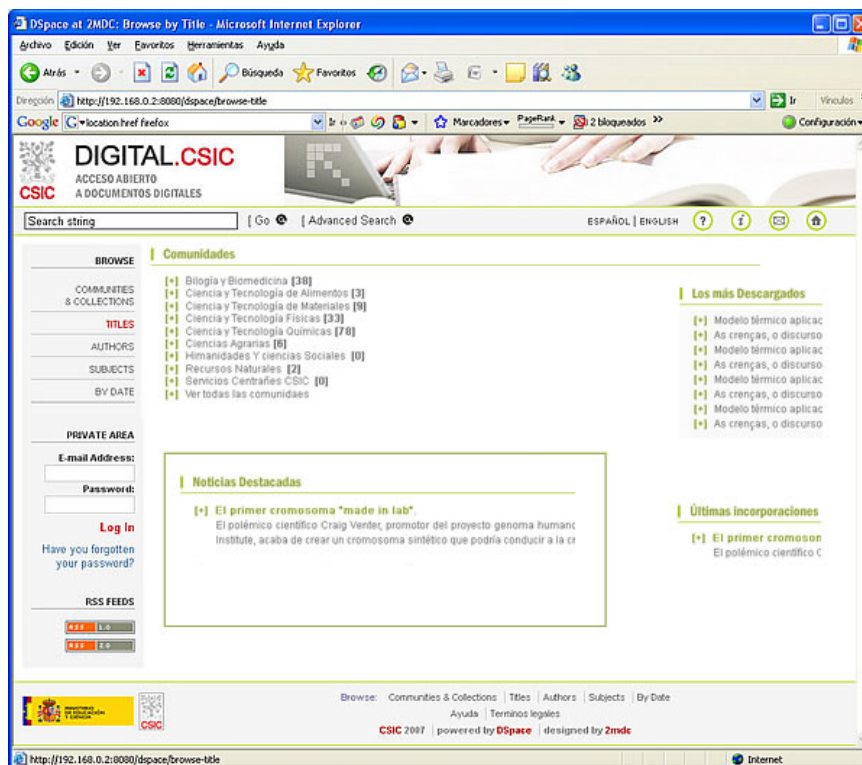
DSpace at 2MDC: Browse by Title - Microsoft Internet Explorer

Archivo Edición Ver Favoritos Herramientas Ayuda

Atrás Búsqueda Favoritos

Dirección http://192.168.0.2:8080/dspace/browse-title Ir Vínculos

Google location href firefox Ir Marcadores PageRank 2 bloqueados Configuración

CSIC DIGITAL.CSIC ACCESO ABIERTO A DOCUMENTOS DIGITALES

Search string [ Go | Advanced Search

ESPAÑOL | ENGLISH

BROWSE
COMMUNITIES & COLLECTIONS
TITLES
AUTHORS
SUBJECTS
BY DATE

PRIVATE AREA
E-mail Address:
Password:
Log In
Have you forgotten your password?

RSS FEEDS
RSS 1.0
RSS 2.0

Comunidades

[+] Bilogía y Biomedicina [38]
[+] Ciencia y Tecnología de Alimentos [3]
[+] Ciencia y Tecnología de Materiales [9]
[+] Ciencia y Tecnología Físicas [33]
[+] Ciencia y Tecnología Químicas [78]
[+] Ciencias Agrarias [6]
[+] Himanidades Y ciencias Sociales [0]
[+] Recursos Naturales [2]
[+] Servicios Centrañes CSIC [0]
[+] Ver todas las comunidaes

Los más Descargados

[+] Modelo térmico aplicac
[+] As crenças, o discurso
[+] Modelo térmico aplicac
[+] As crenças, o discurso
[+] Modelo térmico aplicac
[+] As crenças, o discurso
[+] Modelo térmico aplicac
[+] As crenças, o discurso

Noticias Destacadas

[+] El primer cromosoma "made in lab".
El polémico científico Craig Venter, promotor del proyecto genoma humanc Institute, acaba de crear un cromosoma sintético que podría conducir a la cr

Últimas incorporaciones

[+] El primer cromoson
El polémico científico C

Browse: Communities & Collections | Titles | Authors | Subjects | By Date
Ayuda | Terminos legales
CSIC 2007 | powered by DSpace | designed by 2mdc

http://192.168.0.2:8080/dspace/browse-title Internet